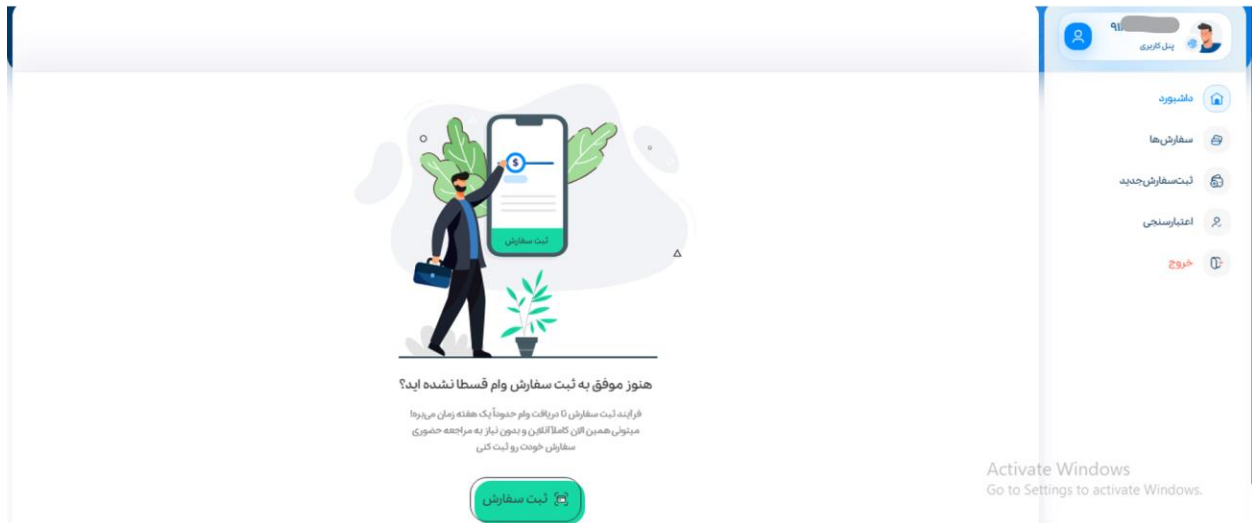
91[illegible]
پنل کاربری

داشبورد
سفارش‌ها
ثبت‌سفارش‌جدید
اعتبارسنجی
خروج

$
ثبت سفارش

هنوز موفق به ثبت سفارش وام قسطا نشده اید؟

فرایند ثبت سفارش تا دریافت وام حدوداً یک هفته زمان می‌بره! میتونی همین الان کاملاً آنلاین و بدون نیاز به مراجعه حضوری سفارش خودت رو ثبت کنی

ثبت سفارش

Activate Windows
Go to Settings to activate Windows.